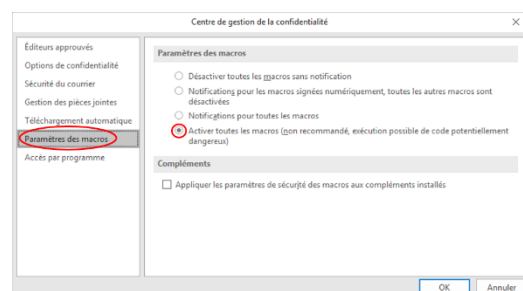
Centre de gestion de la confidentialité

Éditeurs approuvés
Options de confidentialité
Sécurité du courrier
Gestion des pièces jointes
Téléchargement automatique
Paramètres des macros
Accès par programme

Paramètres des macros

Désactiver toutes les macros sans notification
Notifications pour les macros signées numériquement, toutes les autres macros sont désactivées
Notifications pour toutes les macros
Activer toutes les macros (non recommandé, exécution possible de code potentiellement dangereux)

Compléments

Appliquer les paramètres de sécurité des macros aux compléments installés

OK
Annuler